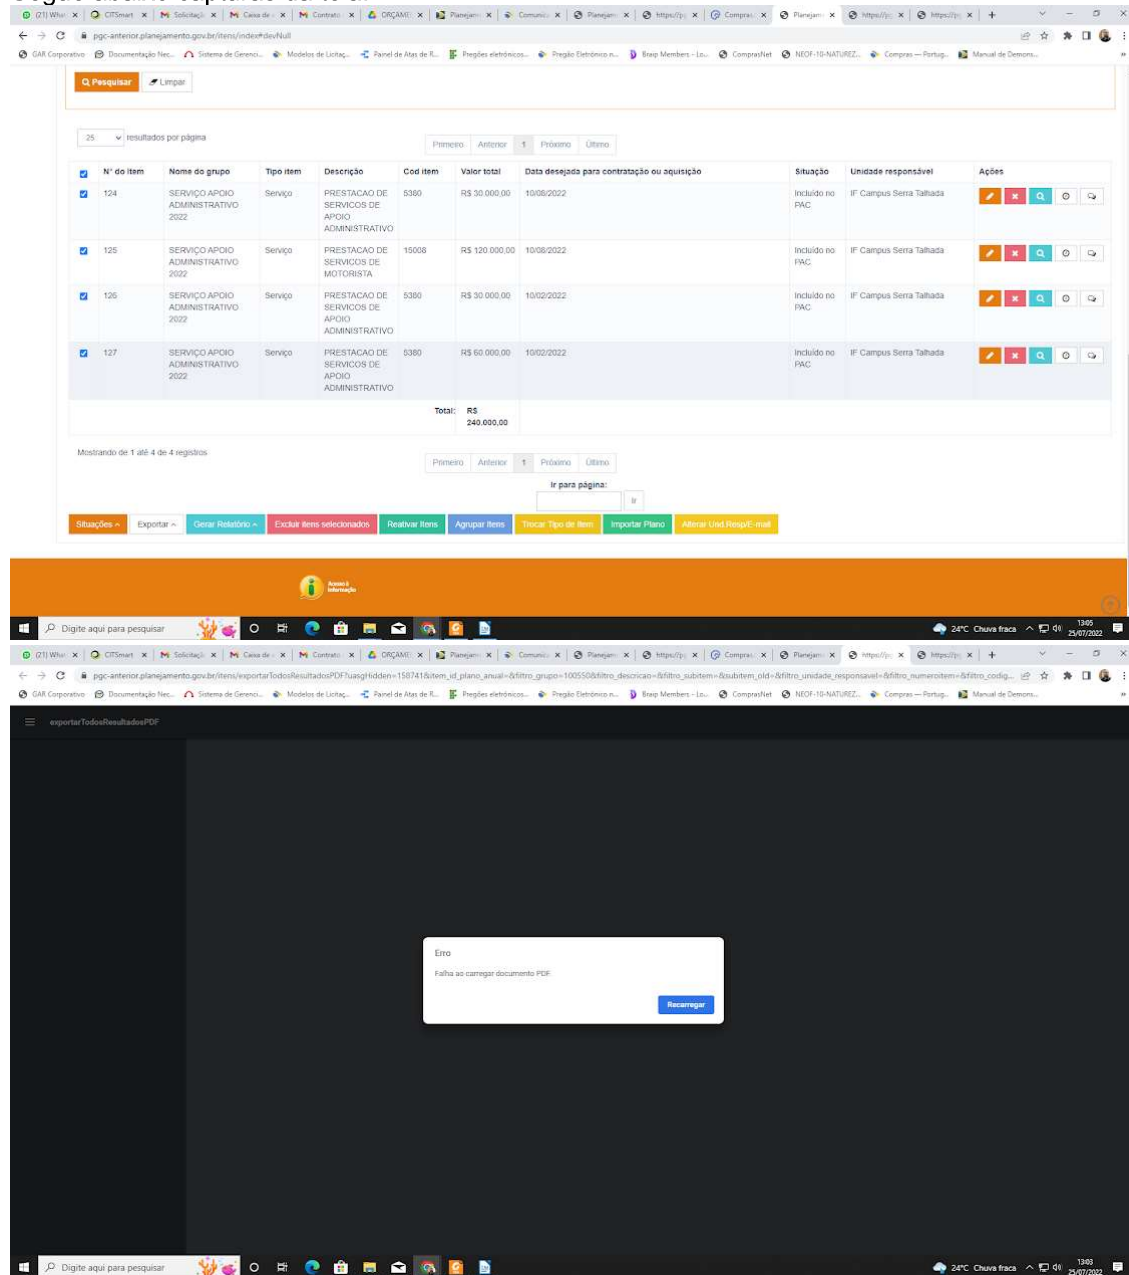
Segue abaixo capturas de tela:

(21) Wha | CITSmart | Solicitaçã | Caixa de | Contrato | ORÇAMEI | Planejam | Comunic | Planejam | https://p | Compras | Planejam | https://p | https://p

pgc-anterior.planejamento.gov.br/itens/index#devNull

GAR Corporativo | Documentação Nec... | Sistema de Gerenci... | Modelos de Licitaç... | Painel de Atas de R... | Pregões eletrônicos... | Pregão Eletrônico n... | Braip Members - Lo... | ComprasNet | NEOF-10-NATUREZ... | Compras — Portug... | Manual de Demons...

Pesquisar | Limpar

25 resultados por página

Primeiro | Anterior | 1 | Próximo | Último

| | Nº do item | Nome do grupo | Tipo item | Descrição | Cod item | Valor total | Data desejada para contratação ou aquisição | Situação | Unidade responsável | Ações |
|---|---|---|---|---|---|---|---|---|---|---|
| | 124 | SERVIÇO APOIO ADMINISTRATIVO 2022 | Serviço | PRESTACAO DE SERVICOS DE APOIO ADMINISTRATIVO | 5380 | R$ 30.000,00 | 10/08/2022 | Incluído no PAC | IF Campus Serra Talhada | |
| | 125 | SERVIÇO APOIO ADMINISTRATIVO 2022 | Serviço | PRESTACAO DE SERVICOS DE MOTORISTA | 15008 | R$ 120.000,00 | 10/08/2022 | Incluído no PAC | IF Campus Serra Talhada | |
| | 126 | SERVIÇO APOIO ADMINISTRATIVO 2022 | Serviço | PRESTACAO DE SERVICOS DE APOIO ADMINISTRATIVO | 5380 | R$ 30.000,00 | 10/02/2022 | Incluído no PAC | IF Campus Serra Talhada | |
| | 127 | SERVIÇO APOIO ADMINISTRATIVO 2022 | Serviço | PRESTACAO DE SERVICOS DE APOIO ADMINISTRATIVO | 5380 | R$ 60.000,00 | 10/02/2022 | Incluído no PAC | IF Campus Serra Talhada | |
| | | | | | Total: | R$ 240.000,00 | | | | |

Mostrando de 1 até 4 de 4 registros

Primeiro | Anterior | 1 | Próximo | Último

Ir para página:

Ir

Situações | Exportar | Gerar Relatório | Excluir itens selecionados | Reativar itens | Agrupar itens | Trocar Tipo de Item | Importar Plano | Alterar Und.Resp/E-mail

Acesso à Informação

Digite aqui para pesquisar

24°C Chuva fraca 13:05 25/07/2022

pgc-anterior.planejamento.gov.br/itens/exportarTodosResultadosPDF?uasgHidden=158741&item_id_plano_anual=&filtro_grupo=100550&filtro_descricao=&filtro_subitem=&subitem_old=&filtro_unidade_responsavel=&filtro_numeroitem=&filtro_codig...

exportarTodosResultadosPDF

Erro

Falha ao carregar documento PDF

Recarregar

Digite aqui para pesquisar

24°C Chuva fraca 13:05 25/07/2022